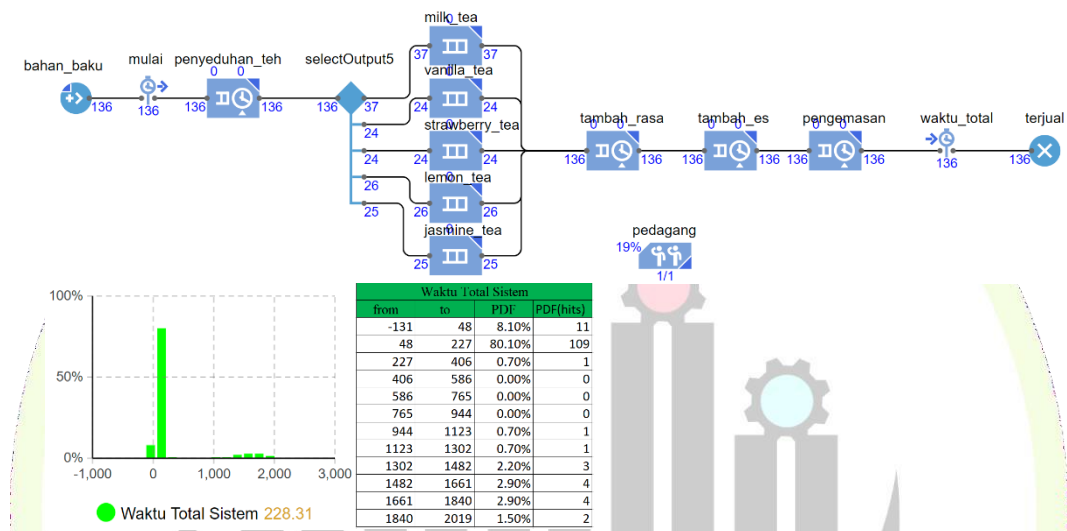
bahan_baku 136
mulai 136
penyeduhan_teh 0 0 136 136
selectOutput5 136 37 24 24 26 25
milk_tea 0 37 37
vanilla_tea 24 24
strawberry_tea 24 24
lemon_tea 26 26
jasmine_tea 25 25
tambah_rasa 0 0 136 136
tambah_es 0 0 136 136
pengemasan 0 0 136 136
waktu_total 136
terjual 136
pedagang 19% 1/1

100%
50%
0%
-1,000 0 1,000 2,000 3,000

Waktu Total Sistem 228.31

| Waktu Total Sistem | | | |
|---|---|---|---|
| from | to | PDF | PDF(hits) |
| -131 | 48 | 8.10% | 11 |
| 48 | 227 | 80.10% | 109 |
| 227 | 406 | 0.70% | 1 |
| 406 | 586 | 0.00% | 0 |
| 586 | 765 | 0.00% | 0 |
| 765 | 944 | 0.00% | 0 |
| 944 | 1123 | 0.70% | 1 |
| 1123 | 1302 | 0.70% | 1 |
| 1302 | 1482 | 2.20% | 3 |
| 1482 | 1661 | 2.90% | 4 |
| 1661 | 1840 | 2.90% | 4 |
| 1840 | 2019 | 1.50% | 2 |